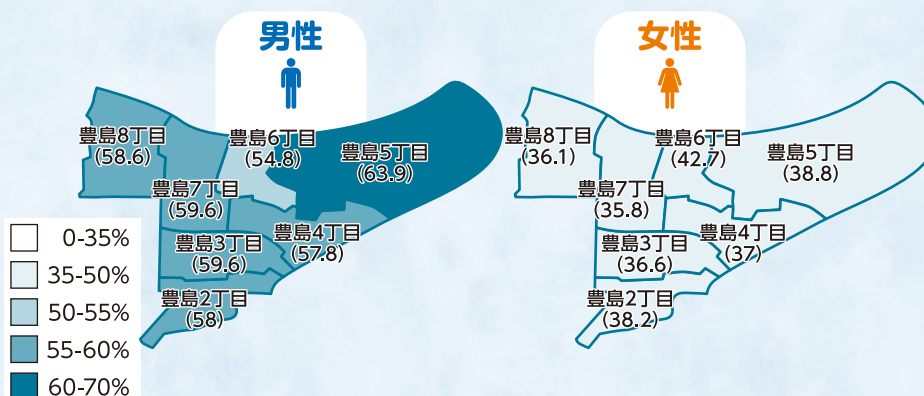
男性

豊島8丁目
(58.6)
豊島6丁目
(54.8)
豊島5丁目
(63.9)
豊島7丁目
(59.6)
豊島3丁目
(59.6)
豊島4丁目
(57.8)
豊島2丁目
(58)

0-35%
35-50%
50-55%
55-60%
60-70%

女性

豊島8丁目
(36.1)
豊島6丁目
(42.7)
豊島5丁目
(38.8)
豊島7丁目
(35.8)
豊島3丁目
(36.6)
豊島4丁目
(37)
豊島2丁目
(38.2)